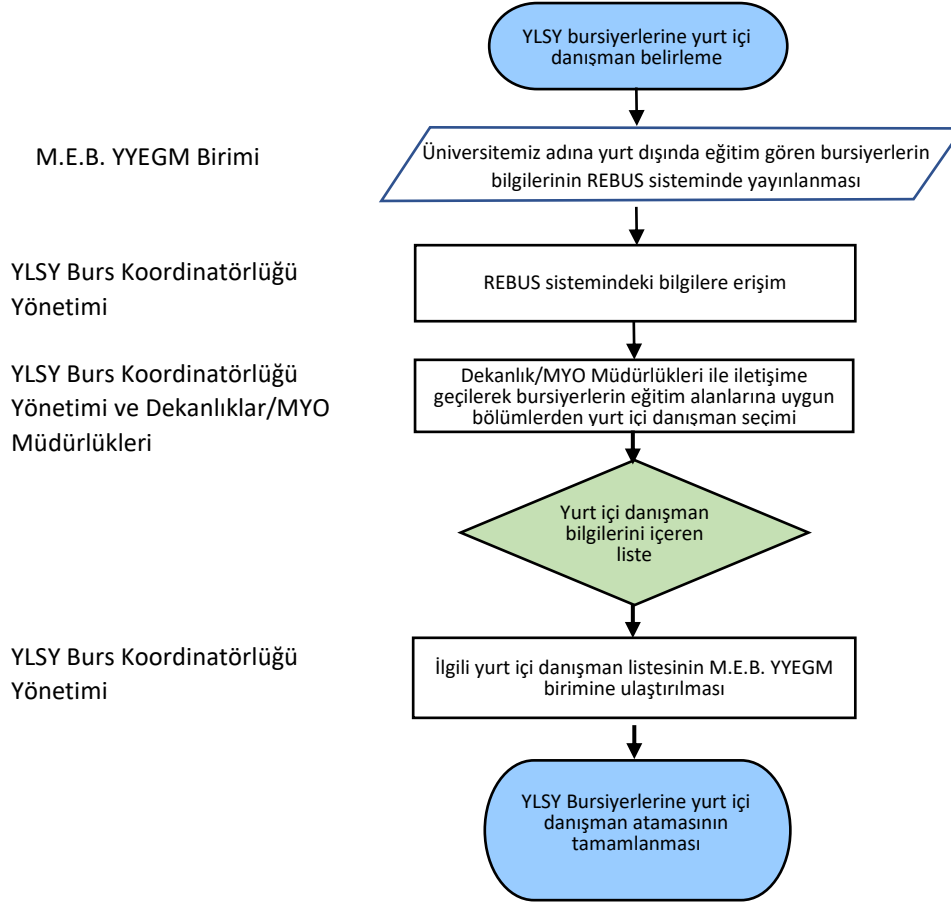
YLSY bursiyerlerine yurt içi danışman belirleme

M.E.B. YYEGM Birimi

Üniversitemiz adına yurt dışında eğitim gören bursiyerlerin bilgilerinin REBUS sisteminde yayınlanması

YLSY Burs Koordinatörlüğü Yönetimi

REBUS sistemindeki bilgilere erişim

YLSY Burs Koordinatörlüğü Yönetimi ve Dekanlıklar/MYO Müdürlükleri

Dekanlık/MYO Müdürlükleri ile iletişime geçilerek bursiyerlerin eğitim alanlarına uygun bölümlerden yurt içi danışman seçimi

Yurt içi danışman bilgilerini içeren liste

YLSY Burs Koordinatörlüğü Yönetimi

İlgili yurt içi danışman listesinin M.E.B. YYEGM birimine ulaştırılması

YLSY Bursiyerlerine yurt içi danışman atamasının tamamlanması